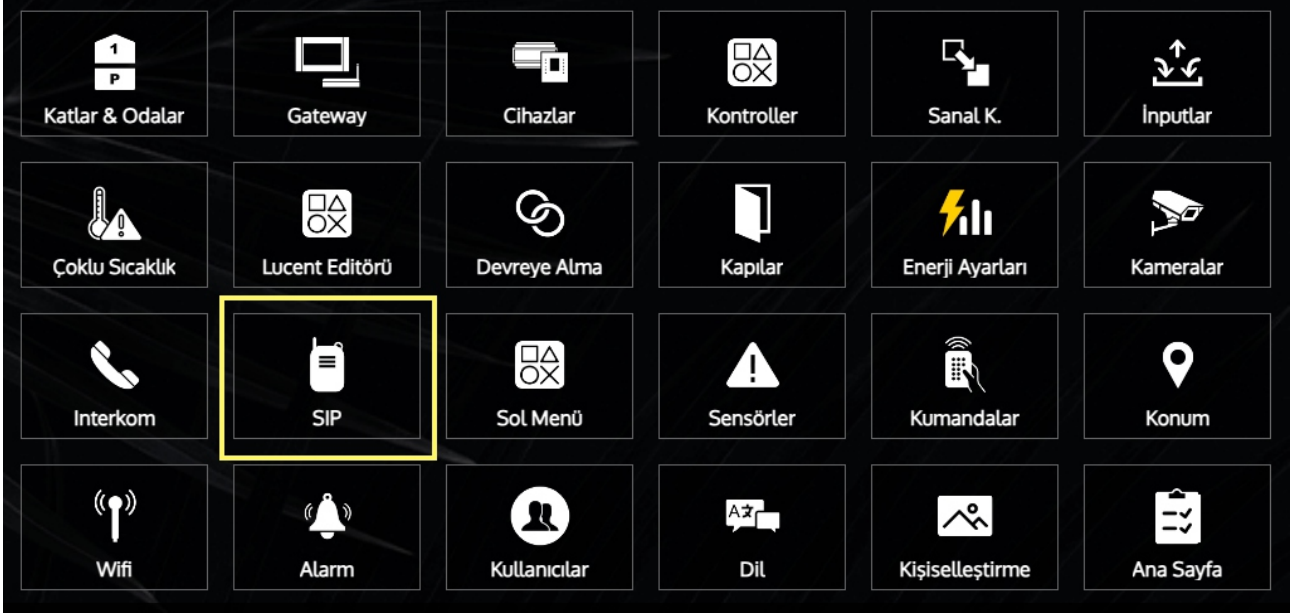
1
P
Katlar & Odalar

Gateway

Cihazlar

Kontroller

Sanal K.

İnputlar

Çoklu Sıcaklık

Lucent Editörü

Devreye Alma

Kapılar

Enerji Ayarları

Kameralar

Interkom

SIP

Sol Menü

Sensörler

Kumandalar

Konum

Wifi

Alarm

Kullanıcılar

Dil

Kişiselleştirme

Ana Sayfa